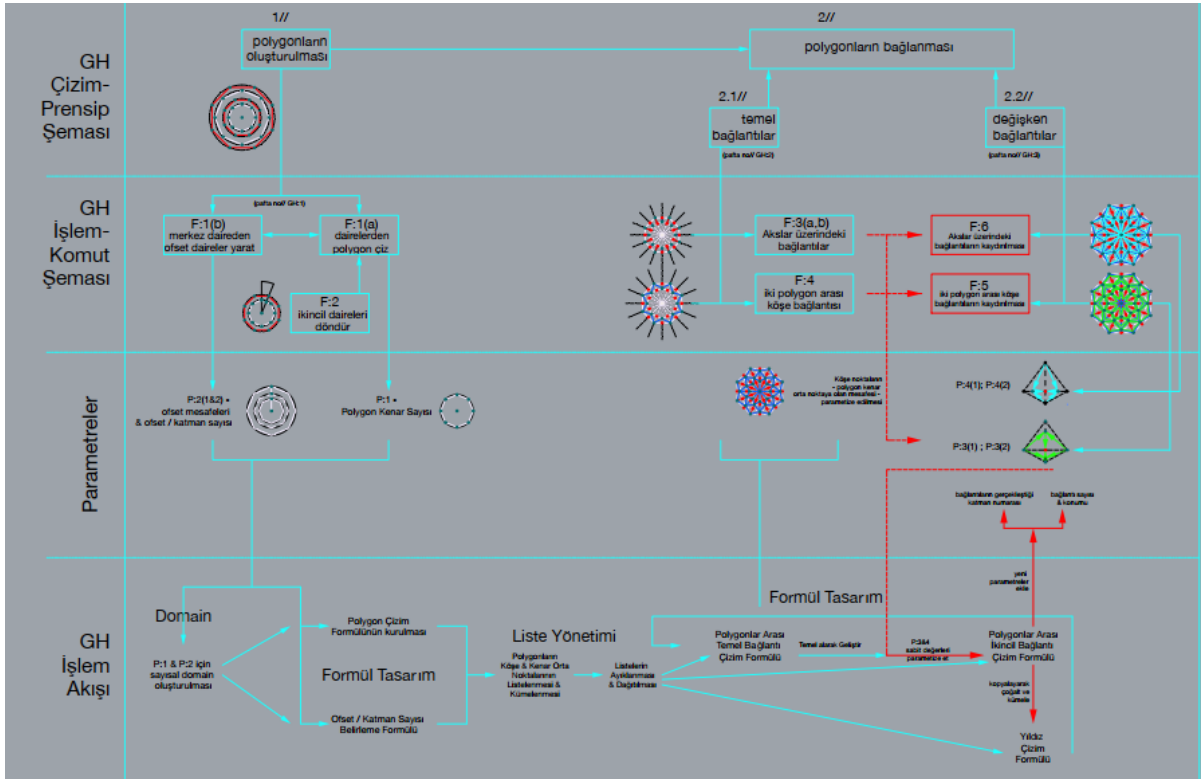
GH Çizim-Prensip Şeması

1//

polygonların oluşturulması

2//

polygonların bağlanması

2.1//

temel bağlantılar

(pafta no// GH:2)

2.2//

değişken bağlantılar

(pafta no// GH:3)

GH İşlem-Komut Şeması

(pafta no// GH:1)

F:1(b)
merkez daireden ofset daireler yarat

F:1(a)
dairelerden polygon çiz

F:2
ikincil daireleri döndür

F:3(a,b)
Akslar üzerindeki bağlantılar

F:4
iki polygon arası köşe bağlantısı

F:6
Akslar üzerindeki bağlantıların kaydırılması

F:5
iki polygon arası köşe bağlantıların kaydırılması

Parametreler

P:2(1&2) = ofset mesafeleri & ofset / katman sayısı

P:1 = Polygon Kenar Sayısı

Köşe noktaları - polygon kenar orta noktaya olan mesafesi - parametrize edilmesi

P:4(1); P:4(2)

P:3(1) ; P:3(2)

bağlantıların gerçekleştiği katman numarası

bağlantı sayısı & konumu

GH İşlem Akışı

Domain

P:1 & P:2 için sayısal domain oluşturulması

Polygon Çizim Formülünün kurulması

Formül Tasarım

Ofset / Katman Sayısı Belirleme Formülü

Liste Yönetimi

Polygonların Köşe & Kenar Orta Noktalarının Listelenmesi & Kümelenmesi

Listelerin Ayıklanması & Dağıtılması

Formül Tasarım

Polygonlar Arası Temel Bağlantı Çizim Formülü

Temel alarak Geliştir

P:3&4 sabit değerleri parametrize et

yeni parametreler ekle

Polygonlar Arası İkincil Bağlantı Çizim Formülü

kopyalayarak çoğalt ve kümele

Yıldız Çizim Formülü